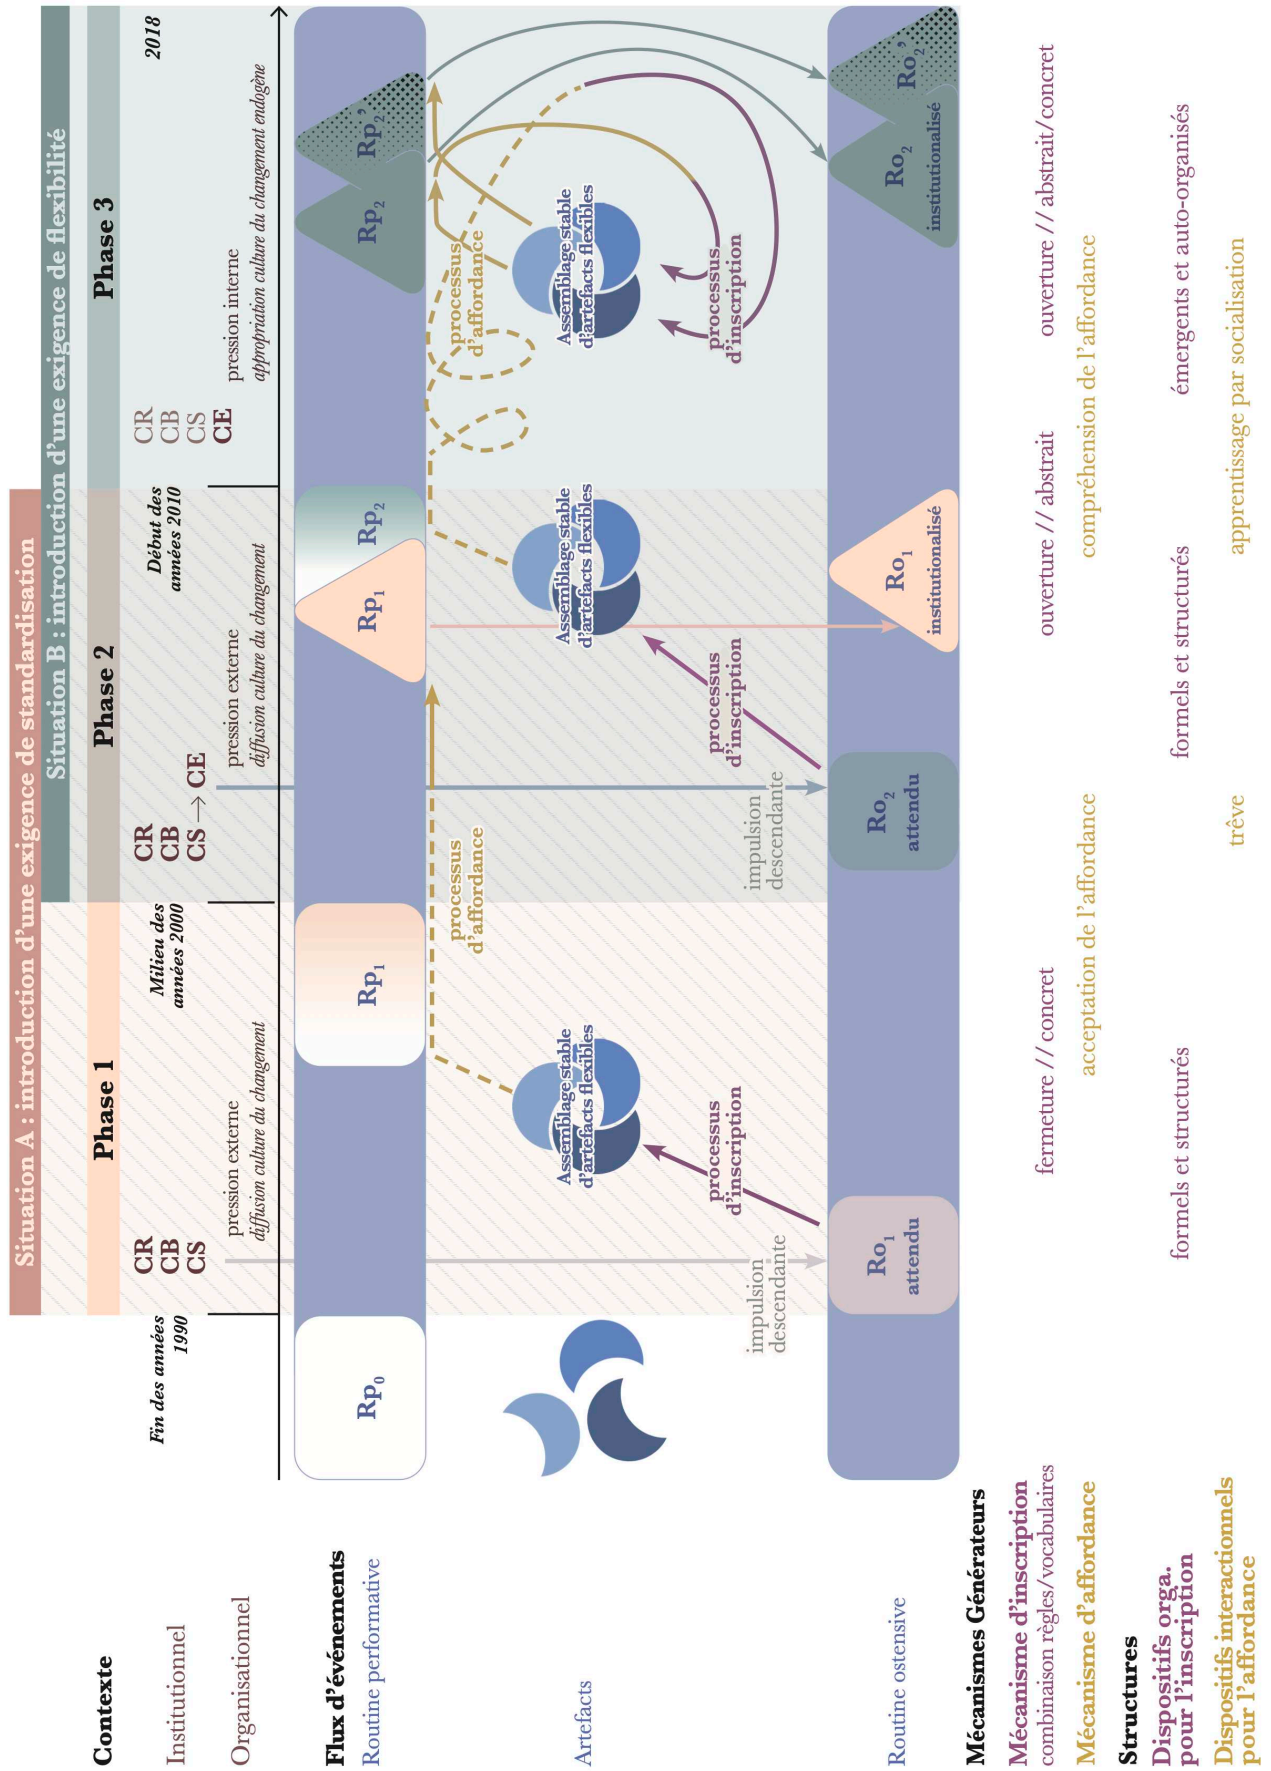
Situation A : introduction d'une exigence de standardisation

Situation B : introduction d'une exigence de flexibilité

Contexte

Phase 1

Phase 2

Phase 3

Institutionnel

CR
CB
CS

CR
CB
CS → CE

CR
CB
CS
CE

Organisationnel

Fin des années 1990

Milieu des années 2000

Début des années 2010

2018

pression externe
diffusion culture du changement

pression externe
diffusion culture du changement

pression interne
appropriation culture du changement endogène

Flux d'événements

Routine performative

$Rp_0$

$Rp_1$

$Rp_1$

$Rp_2$

$Rp_2$

$Rp_2$'

Artefacts

Assemblage stable d'artefacts flexibles

Assemblage stable d'artefacts flexibles

Assemblage stable d'artefacts flexibles

processus d'affordance

processus d'affordance

processus d'inscription

processus d'inscription

processus d'inscription

impulsion descendante

impulsion descendante

Routine ostensive

$Ro_1$
attendu

$Ro_2$
attendu

$Ro_1$
institutionnalisé

$Ro_2$
institutionnalisé

$Ro_2$'

Mécanismes Générateurs

Mécanisme d'inscription
combinaison règles/vocabulaires

fermeture // concret

ouverture // abstrait

ouverture // abstrait/concret

Mécanisme d'affordance

acceptation de l'affordance

compréhension de l'affordance

Structures

Dispositifs orga. pour l'inscription

formels et structurés

formels et structurés

émergents et auto-organisés

Dispositifs interactionnels pour l'affordance

trêve

apprentissage par socialisation